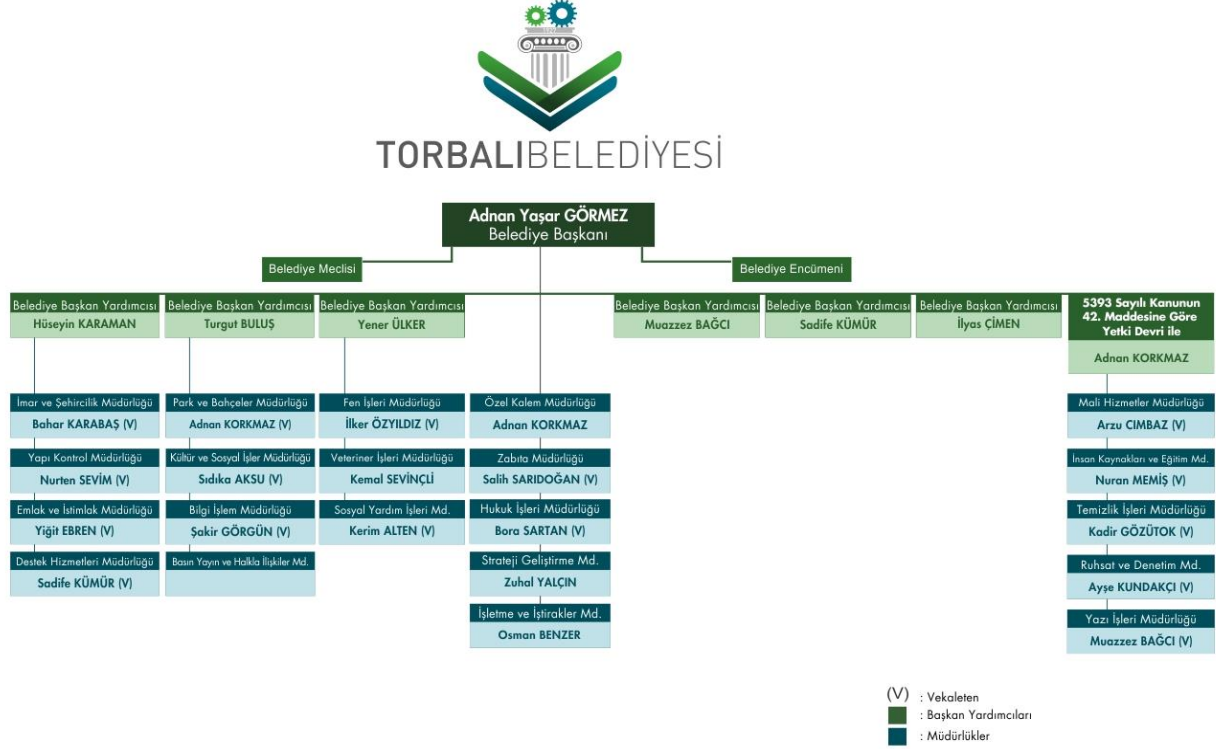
TORBALIBELEDİYESİ

Adnan Yaşar GÖRMEZ
Belediye Başkanı

Belediye Meclisi

Belediye Encümeni

Belediye Başkan Yardımcısı
Hüseyin KARAMAN

Belediye Başkan Yardımcısı
Turgut BULUŞ

Belediye Başkan Yardımcısı
Yener ÜLKER

Belediye Başkan Yardımcısı
Muazzez BAĞCI

Belediye Başkan Yardımcısı
Sadife KÜMÜR

Belediye Başkan Yardımcısı
İlyas ÇİMEN

5393 Sayılı Kanunun 42. Maddesine Göre Yetki Devri ile
Adnan KORKMAZ

İmar ve Şehircilik Müdürlüğü
Bahar KARABAŞ (V)

Yapı Kontrol Müdürlüğü
Nurten SEVİM (V)

Emlak ve İstimlak Müdürlüğü
Yiğit EBREN (V)

Destek Hizmetleri Müdürlüğü
Sadife KÜMÜR (V)

Park ve Bahçeler Müdürlüğü
Adnan KORKMAZ (V)

Kültür ve Sosyal İşler Müdürlüğü
Sıdıka AKSU (V)

Bilgi İşlem Müdürlüğü
Şakir GÖRGÜN (V)

Basın Yayın ve Halkla İlişkiler Md.

Fen İşleri Müdürlüğü
İlker ÖZYILDIZ (V)

Veteriner İşleri Müdürlüğü
Kemal SEVİNÇLİ

Sosyal Yardım İşleri Md.
Kerim ALTEN (V)

Özel Kalem Müdürlüğü
Adnan KORKMAZ

Zabıta Müdürlüğü
Salih SARIDOĞAN (V)

Hukuk İşleri Müdürlüğü
Bora SARTAN (V)

Strateji Geliştirme Md.
Zuhal YALÇIN

İşletme ve İştirakler Md.
Osman BENZER

Mali Hizmetler Müdürlüğü
Arzu CIMBAZ (V)

İnsan Kaynakları ve Eğitim Md.
Nuran MEMİŞ (V)

Temizlik İşleri Müdürlüğü
Kadir GÖZÜTOK (V)

Ruhsat ve Denetim Md.
Ayşe KUNDAKÇI (V)

Yazı İşleri Müdürlüğü
Muazzez BAĞCI (V)

(V) : Vekaleten
: Başkan Yardımcıları
: Müdürlükler